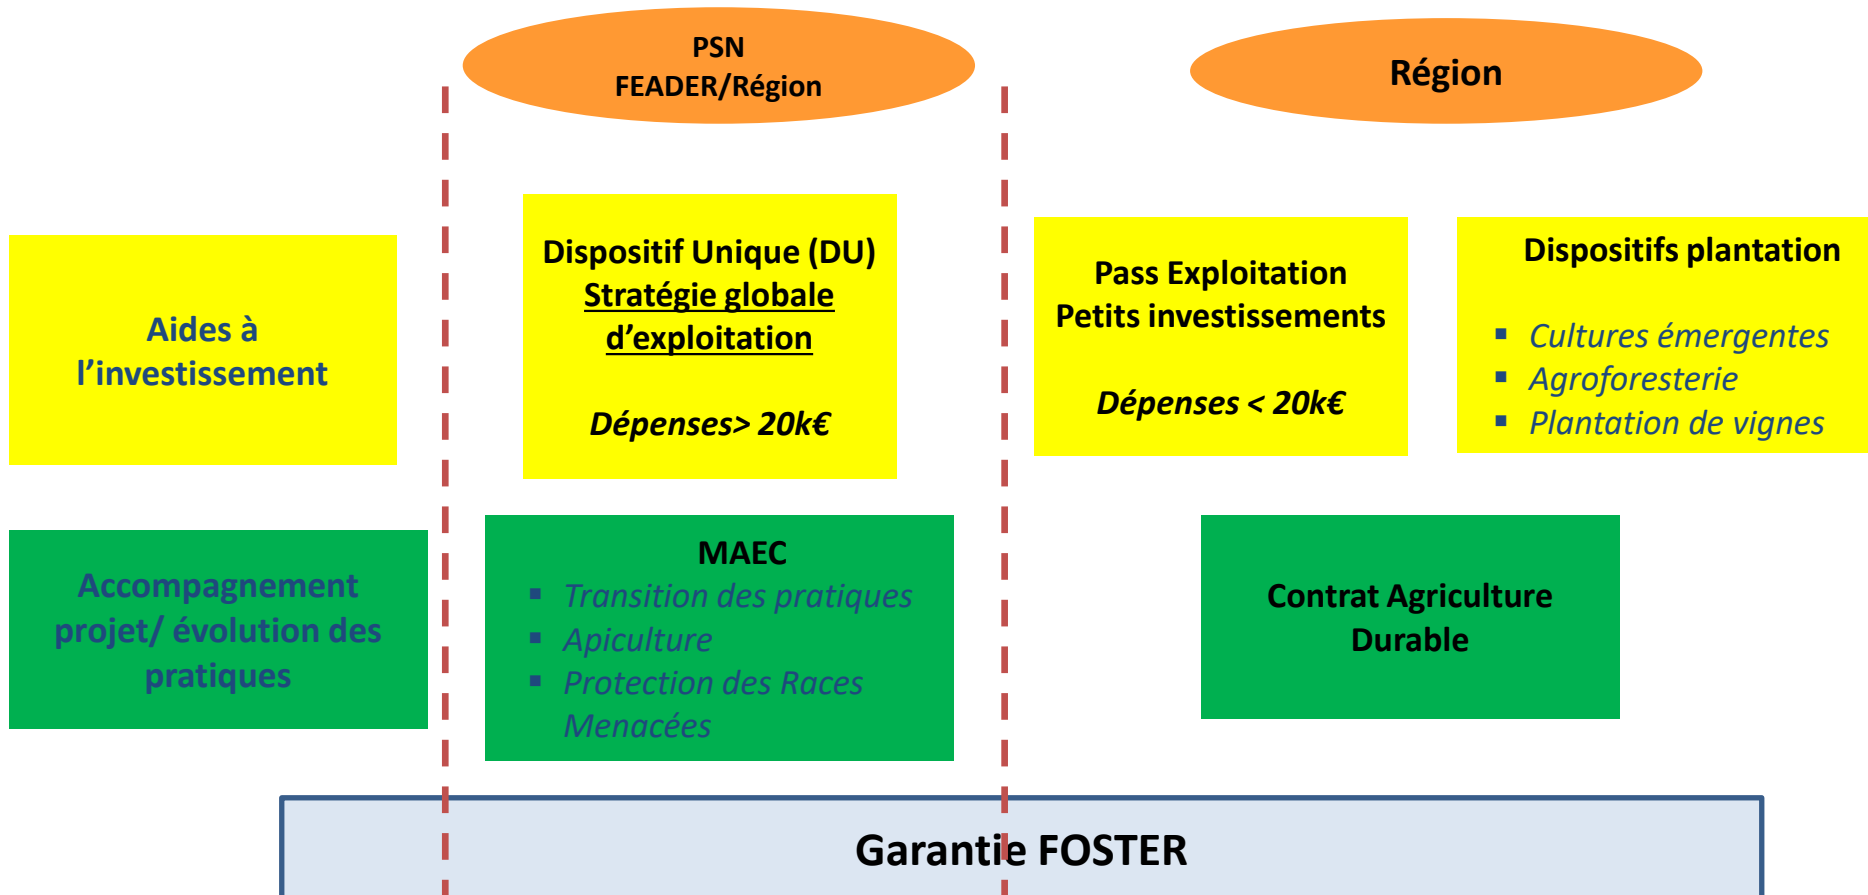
PSN
FEADER/Région

Région

Aides à l'investissement

Dispositif Unique (DU)
Stratégie globale d'exploitation

Dépenses> 20k€

Pass Exploitation
Petits investissements

Dépenses < 20k€

Dispositifs plantation

- Cultures émergentes
- Agroforesterie
- Plantation de vignes

Accompagnement projet/ évolution des pratiques

MAEC
- Transition des pratiques
- Apiculture
- Protection des Races Menacées

Contrat Agriculture Durable

Garantie FOSTER